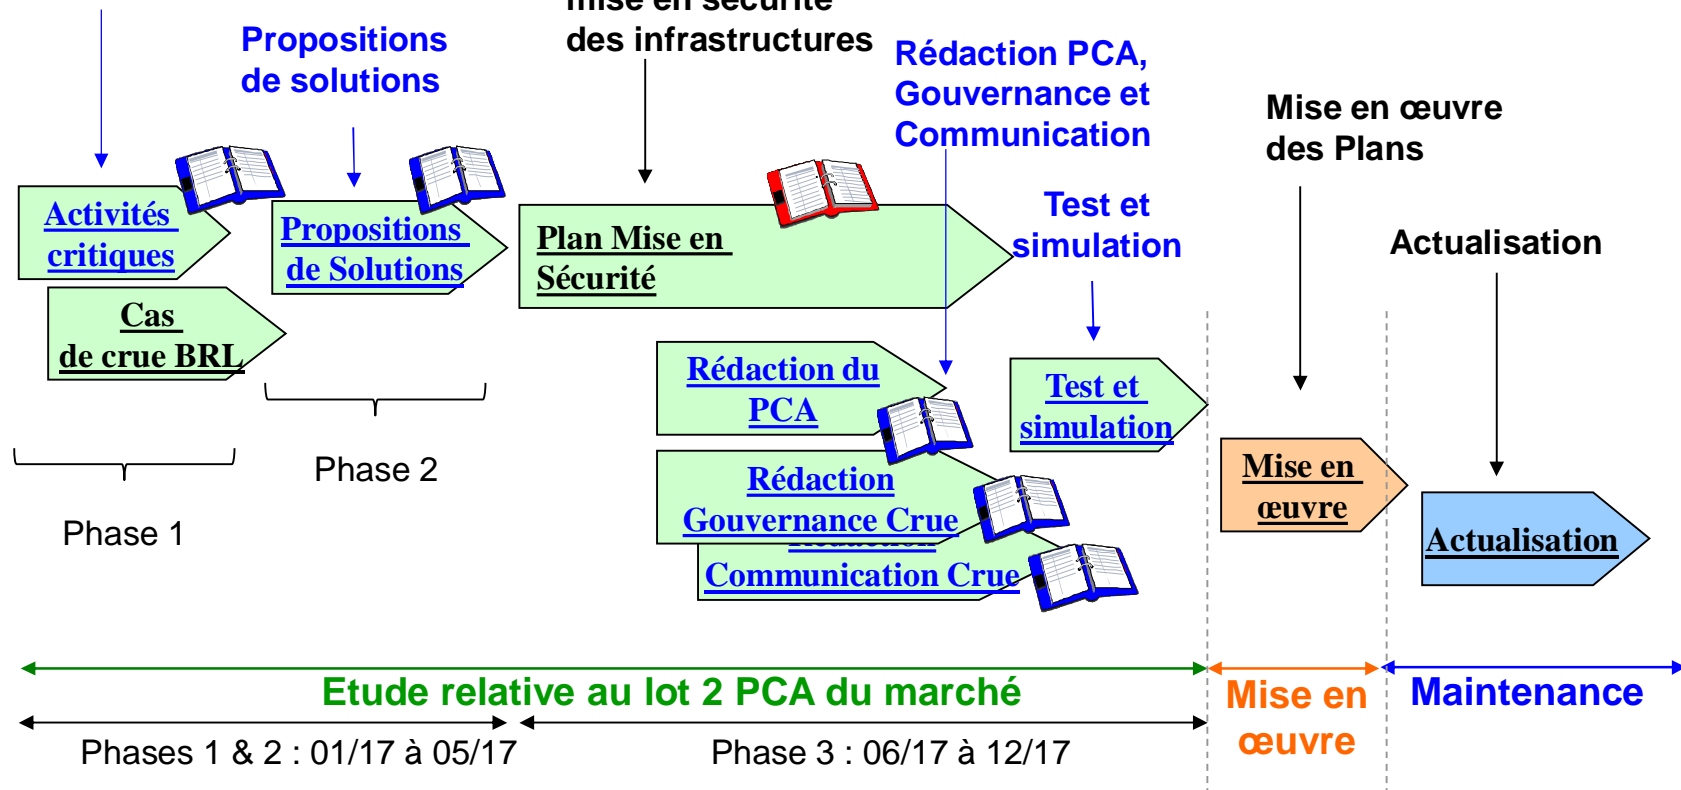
Propositions de solutions

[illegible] des infrastructures

Rédaction PCA, Gouvernance et Communication

Mise en œuvre des Plans

Test et simulation

Actualisation

Activités critiques

Propositions de Solutions

Plan Mise en Sécurité

Cas de crue BRL

Rédaction du PCA

Test et simulation

Rédaction Gouvernance Crue

Communication Crue

Mise en œuvre

Actualisation

Phase 2

Phase 1

Etude relative au lot 2 PCA du marché

Mise en œuvre

Maintenance

Phases 1 & 2 : 01/17 à 05/17

Phase 3 : 06/17 à 12/17